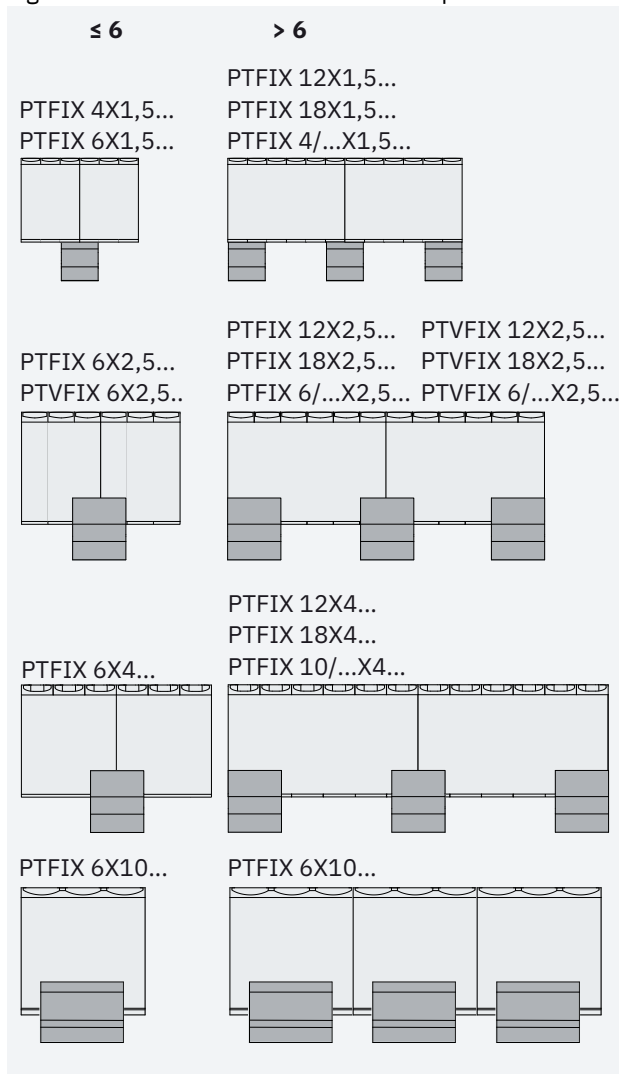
≤ 6

> 6

PTFIX 4X1,5...
PTFIX 6X1,5...

PTFIX 12X1,5...
PTFIX 18X1,5...
PTFIX 4/...X1,5...

PTFIX 6X2,5...
PTVFIX 6X2,5..

PTFIX 12X2,5...
PTFIX 18X2,5...
PTFIX 6/...X2,5...

PTVFIX 12X2,5...
PTVFIX 18X2,5...
PTVFIX 6/...X2,5...

PTFIX 6X4...

PTFIX 12X4...
PTFIX 18X4...
PTFIX 10/...X4...

PTFIX 6X10...

PTFIX 6X10...